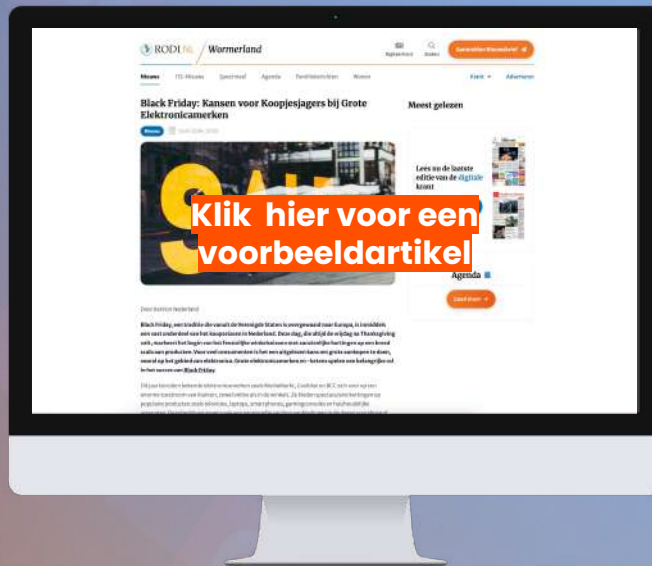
RODI.NL / Wormerland

Nieuws | 113-Nieuws | Sport | Agenda | Familieberichten | Wonen

Black Friday: Kansen voor Koopjesjagers bij Grote Elektronicamerken

Meest gelezen

Lees nu de laatste editie van de digitale krant

Klik hier voor een voorbeeldartikel

Agenda

Door Kontent Nederland

Black Friday, een traditie die vanuit de Verenigde Staten is overgewaaid naar Europa, is inmiddels een vast onderdeel van het koopseizoen in Nederland. Deze dag, die altijd de vrijdag na Thanksgiving valt, markeert het begin van het feestelijke winkelseizoen met aanzienlijke kortingen op een breed scala aan producten. Voor veel consumenten is het een uitgelezen kans om grote aankopen te doen, vooral op het gebied van elektronica. Grote elektronicamerken en -ketens spelen een belangrijke rol in het succes van Black Friday.

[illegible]